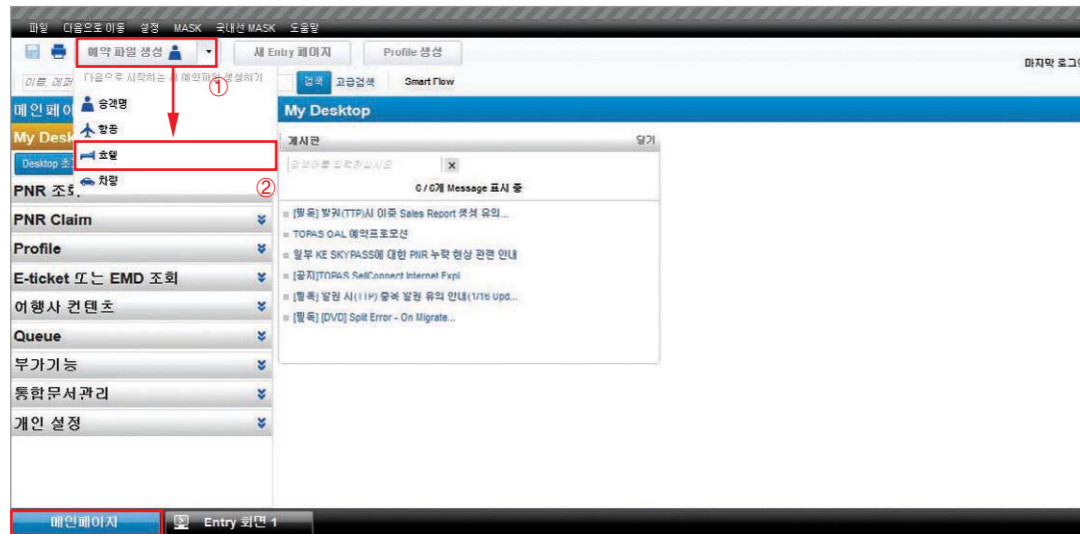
파일 다음으로 이동 설정 MASK 국내선 MASK 도움말

예약 파일 생성 새 Entry 페이지 Profile 생성

마지막 로그

이름, 레코 다음으로 시작하는 새 예약파일 생성하기 검색 고급검색 Smart Flow

①

승객명
항공
호텔
차량

②

메인페이 My Desk Desktop

My Desktop

게시판 닫기

검색어를 입력하십시오 ×

0 / 0개 Message 표시 중

[필독] 발권(TTP)시 이중 Sales Report 됫쳐 유의...
TOPAS OAL 예약프로모션
일부 KE SKYPASS에 대한 PNR 누락 현상 관련 안내
[공지]TOPAS SellConnect Internet Expl
[필독] 발권 시(TTP) 중복 발권 유의 안내(1/16 Upd...
[필독] [DVD] Split Error - On Migrate...

PNR 조회
PNR Claim
Profile
E-ticket 또는 EMD 조회
여행사 컨텐츠
Queue
부가기능
통합문서관리
개인 설정

메인페이지 Entry 화면 1